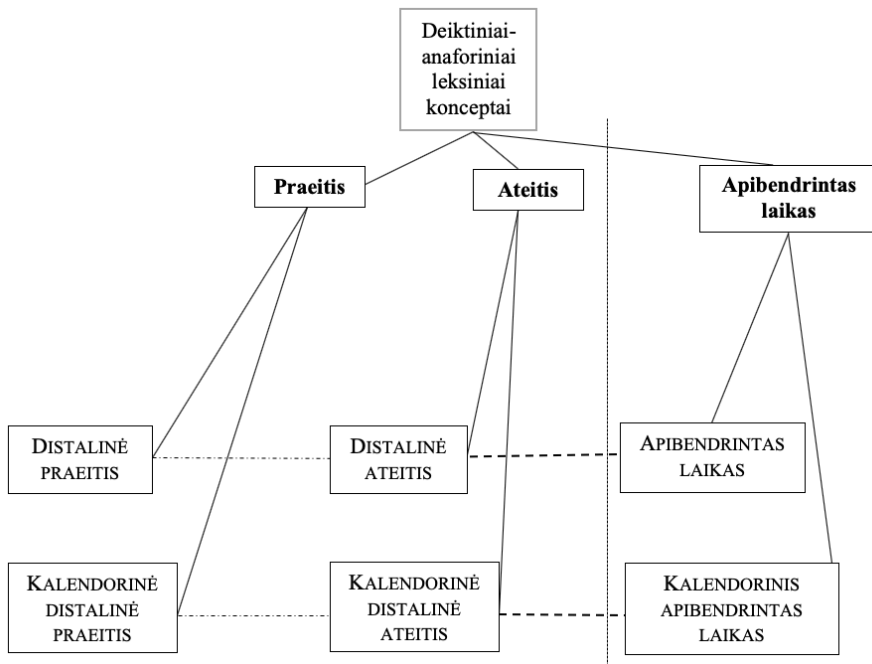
Deiktiniai-anaforiniai leksiniai konceptai

Praeitis

Ateitis

Apibendrintas laikas

DISTALINĖ PRAEITIS

DISTALINĖ ATEITIS

APIBENDRINTAS LAIKAS

KALENDORINĖ DISTALINĖ PRAEITIS

KALENDORINĖ DISTALINĖ ATEITIS

KALENDORINIS APIBENDRINTAS LAIKAS